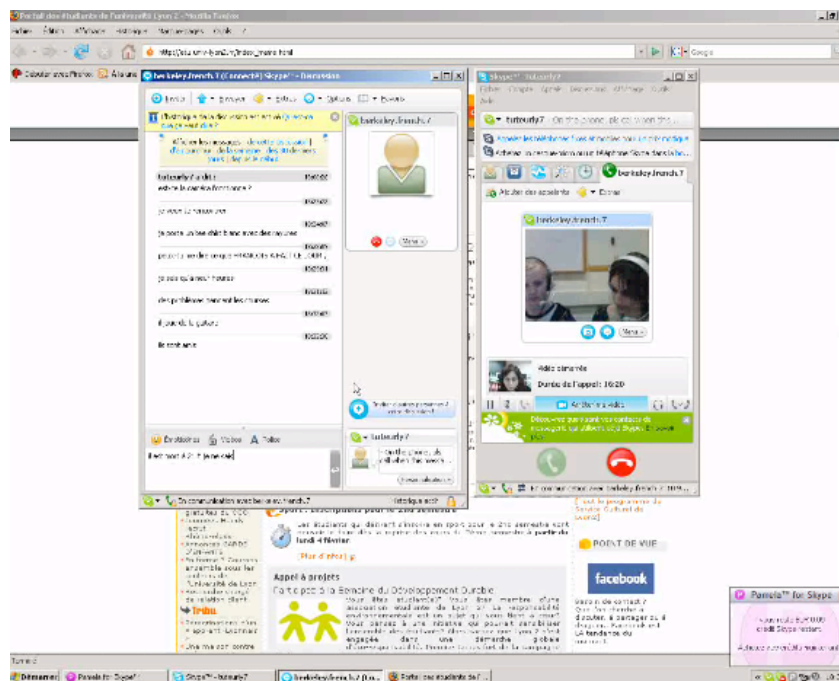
Portail des étudiants de l'université Lyon 2 - Mozilla Firefox

berkeley.french.7 (Connecté) Skype™ - Discussion

berkeley.french.7

Skype™ - tuttourly7

tuttourly7

berkeley.french.7

berkeley.french.7

Durée de l'appel : 16:20

Appel & projets

Semaine du Développement Durable

POINT DE VUE

facebook

Pamela™ for Skype

En communication avec berkeley.french.7

Terminé

Démarrer

Pamela for Skype

Skype™ - tuttourly7

berkeley.french.7 (Co...

Portail des étudiants de l...